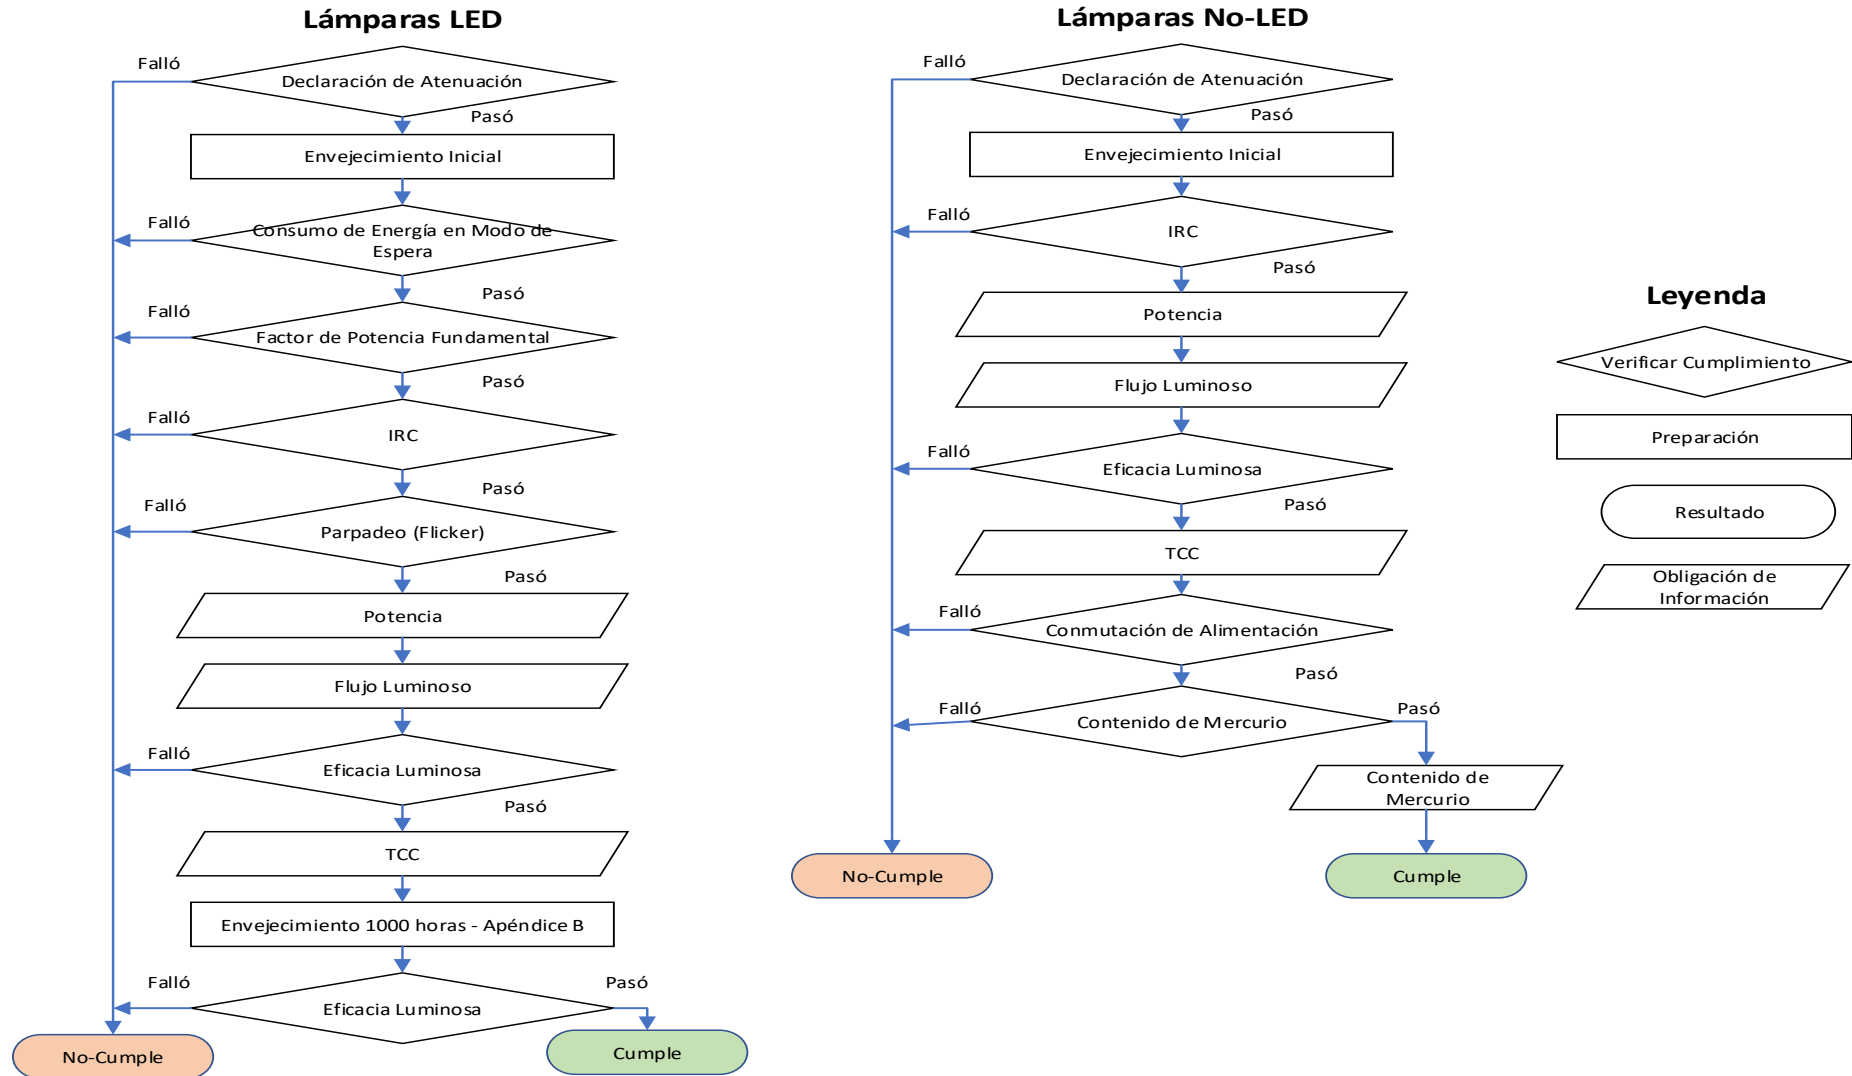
Lámparas LED

Falló
Declaración de Atenuación
Pasó
Envejecimiento Inicial
Falló
Consumo de Energía en Modo de Espera
Pasó
Falló
Factor de Potencia Fundamental
Pasó
Falló
IRC
Pasó
Falló
Parpadeo (Flicker)
Pasó
Potencia
Flujo Luminoso
Falló
Eficacia Luminosa
Pasó
TCC
Envejecimiento 1000 horas - Apéndice B
Falló
Eficacia Luminosa
Pasó
No-Cumple
Cumple

Lámparas No-LED

Falló
Declaración de Atenuación
Pasó
Envejecimiento Inicial
Falló
IRC
Pasó
Potencia
Flujo Luminoso
Falló
Eficacia Luminosa
Pasó
TCC
Falló
Conmutación de Alimentación
Pasó
Falló
Contenido de Mercurio
Pasó
Contenido de Mercurio
No-Cumple
Cumple

Leyenda
Verificar Cumplimiento
Preparación
Resultado
Obligación de Información